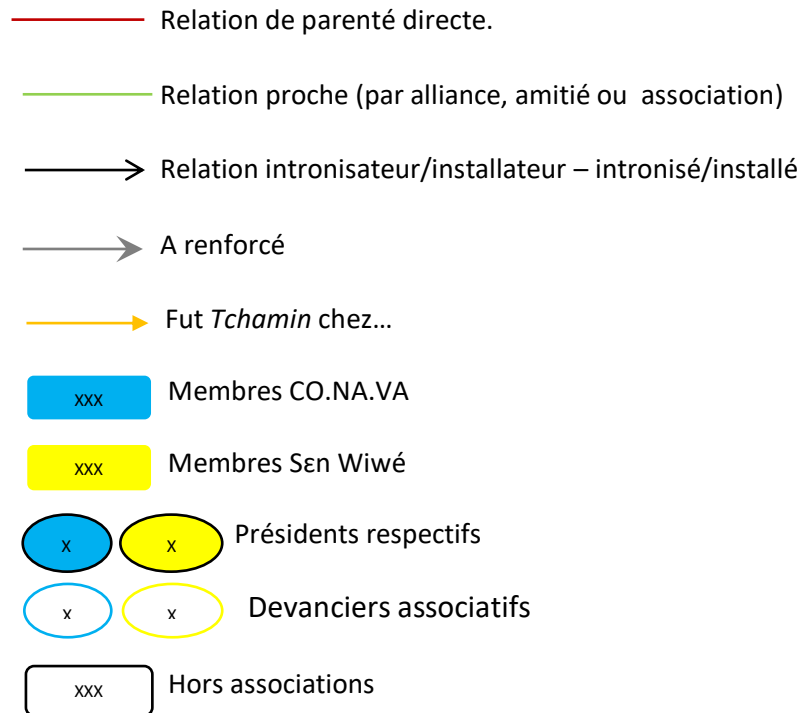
Relation de parenté directe.

Relation proche (par alliance, amitié ou association)

Relation intronisateur/installateur – intronisé/installé

A renforcé

Fut *Tchamin* chez…

xxx Membres CO.NA.VA

xxx Membres Sɛn Wiwé

x x Présidents respectifs

x x Devanciers associatifs

xxx Hors associations